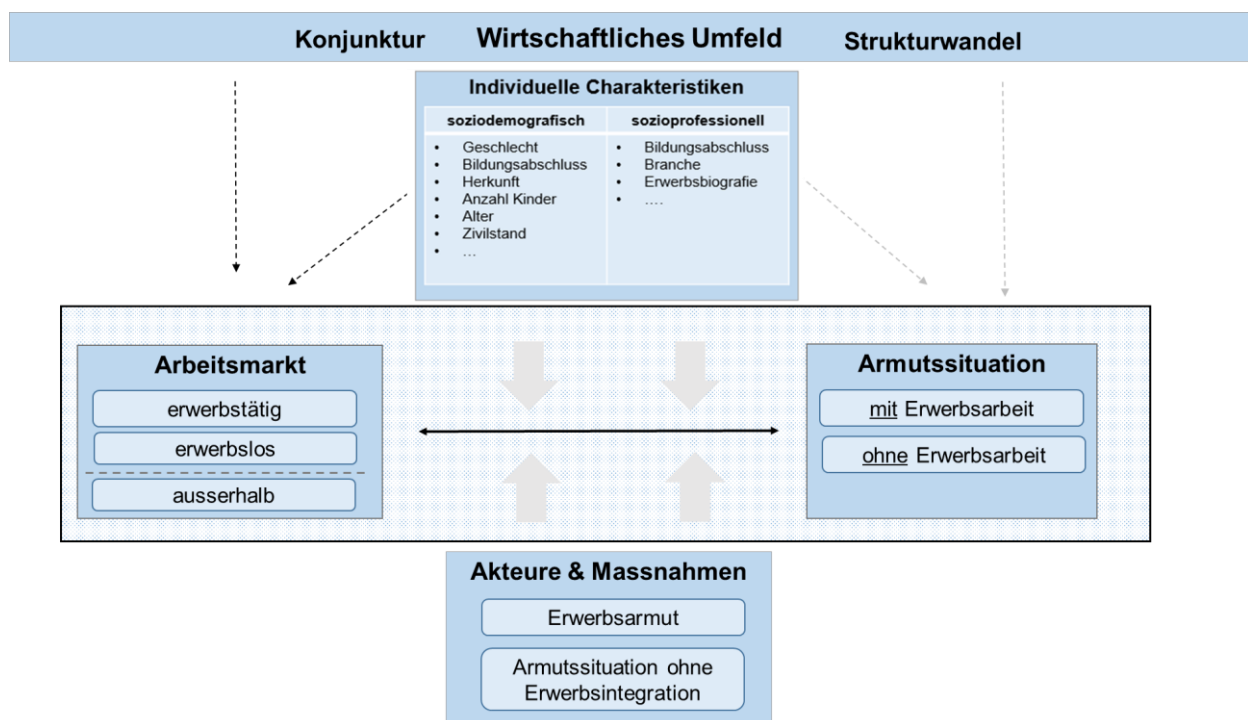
Konjunktur Wirtschaftliches Umfeld Strukturwandel

Individuelle Charakteristiken

| soziodemografisch | sozioprofessionell |
|---|---|
| • Geschlecht<br>• Bildungsabschluss<br>• Herkunft<br>• Anzahl Kinder<br>• Alter<br>• Zivilstand<br>• … | • Bildungsabschluss<br>• Branche<br>• Erwerbsbiografie<br>• …. |

Arbeitsmarkt

erwerbstätig

erwerbslos

ausserhalb

Armutssituation

mit Erwerbsarbeit

ohne Erwerbsarbeit

Akteure & Massnahmen

Erwerbsarmut

Armutssituation ohne Erwerbsintegration